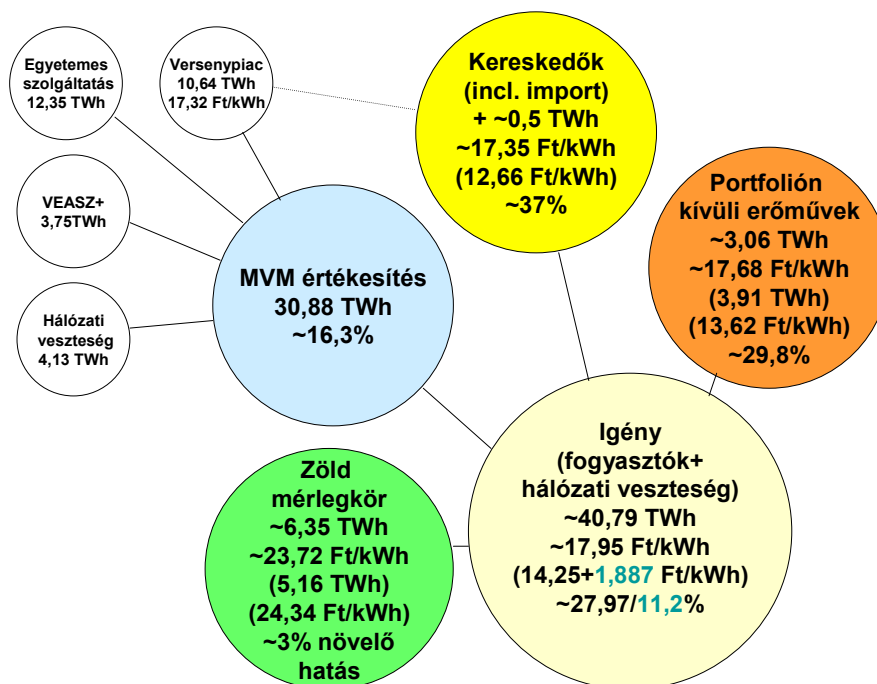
Egyetemes szolgáltatás 12,35 TWh

Versenypiac 10,64 TWh 17,32 Ft/kWh

Kereskedők (incl. import) + ~0,5 TWh ~17,35 Ft/kWh (12,66 Ft/kWh) ~37%

VEASZ+ 3,75TWh

Portfolión kívüli erőművek ~3,06 TWh ~17,68 Ft/kWh (3,91 TWh) (13,62 Ft/kWh) ~29,8%

MVM értékesítés 30,88 TWh ~16,3%

Hálózati veszteség 4,13 TWh

Igény (fogyasztók+ hálózati veszteség) ~40,79 TWh ~17,95 Ft/kWh (14,25+1,887 Ft/kWh) ~27,97/11,2%

Zöld mérlegkör ~6,35 TWh ~23,72 Ft/kWh (5,16 TWh) (24,34 Ft/kWh) ~3% növelő hatás